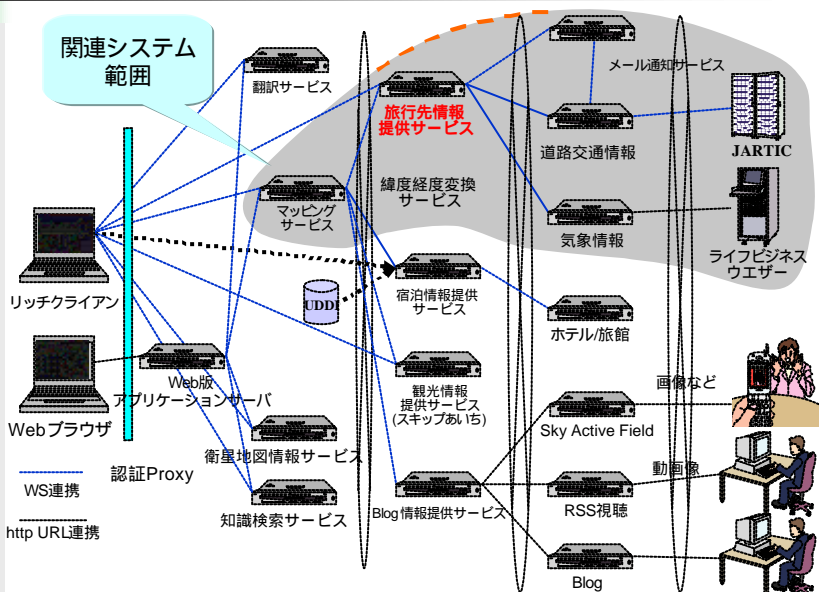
関連システム範囲

翻訳サービス

旅行先情報提供サービス

メール通知サービス

道路交通情報

JARTIC

マッピングサービス

緯度経度変換サービス

気象情報

ライフビジネスウエザー

リッチクライアン

UDDI

宿泊情報提供サービス

ホテル/旅館

Web版アプリケーションサーバ

観光情報提供サービス(スキップあいち)

画像など

Webブラウザ

Sky Active Field

衛星地図情報サービス

認証Proxy

動画像

WS連携

Blog情報提供サービス

RSS視聴

知識検索サービス

http URL連携

Blog